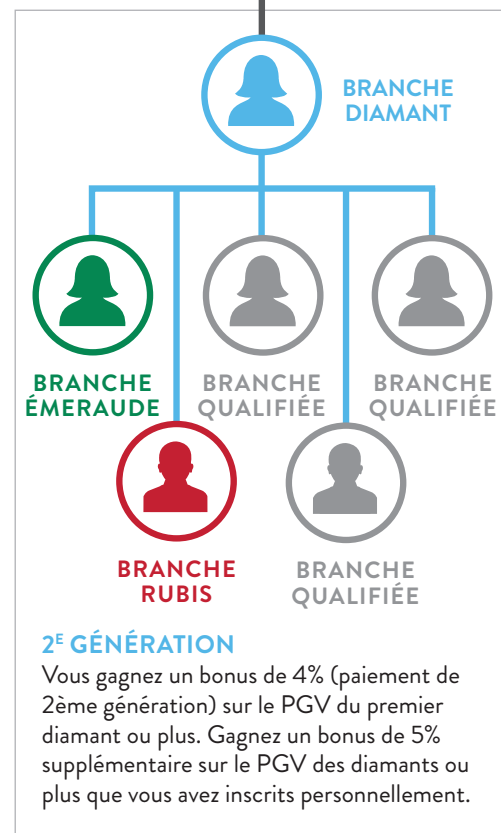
BRANCHE DIAMANT

BRANCHE ÉMERAUDE

BRANCHE QUALIFIÉE

BRANCHE QUALIFIÉE

BRANCHE RUBIS

BRANCHE QUALIFIÉE

2$^{E}$ GÉNÉRATION
Vous gagnez un bonus de 4% (paiement de 2ème génération) sur le PGV du premier diamant ou plus. Gagnez un bonus de 5% supplémentaire sur le PGV des diamants ou plus que vous avez inscrits personnellement.